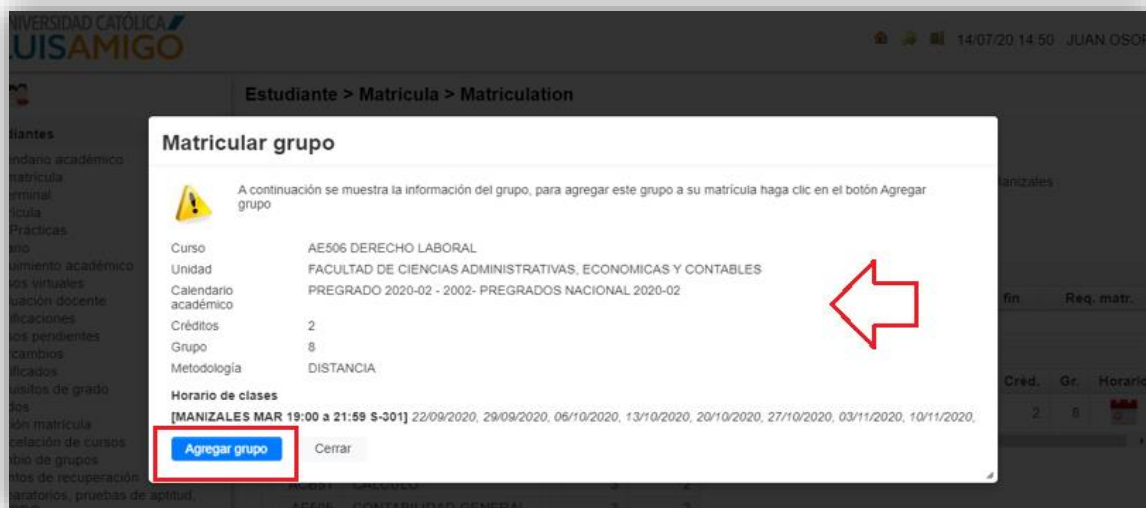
NIVERSIDAD CATÓLICA
LUISAMIGO

14/07/20 14:50 JUAN OSOR

Estudiante > Matrícula > Matriculation

diantes
endario académico
matrícula
erminal
ícula
Prácticas
ario
uimiento académico
sos virtuales
uación docente
ificaciones
tos pendientes
cambios
ificados
uisitos de grado
dos
ión matrícula
celación de cursos
bio de grupos
ntos de recuperación
aratorios, pruebas de aptitud,

Matricular grupo

A continuación se muestra la información del grupo, para agregar este grupo a su matrícula haga clic en el botón Agregar grupo

| | |
|---|---|
| Curso | AE506 DERECHO LABORAL |
| Unidad | FACULTAD DE CIENCIAS ADMINISTRATIVAS, ECONOMICAS Y CONTABLES |
| Calendario académico | PREGRADO 2020-02 - 2002- PREGRADOS NACIONAL 2020-02 |
| Créditos | 2 |
| Grupo | 8 |
| Metodología | DISTANCIA |

Horario de clases
[MANIZALES MAR 19:00 a 21:59 S-301] 22/09/2020, 29/09/2020, 06/10/2020, 13/10/2020, 20/10/2020, 27/10/2020, 03/11/2020, 10/11/2020,

Agregar grupo
Cerrar

anizales
fin
Req. matr.
Cred.
Gr.
Horario
2
8

AE651 CALCULO 3 2
AE505 CONTABILIDAD GENERAL